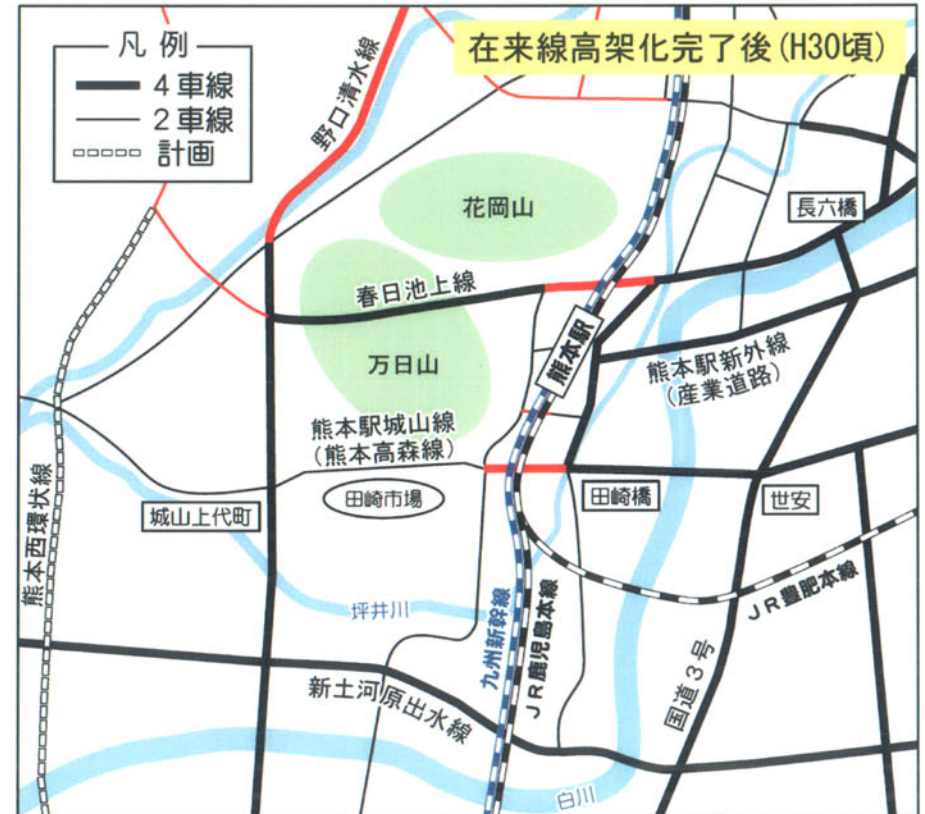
在来線高架化完了後(H30頃)

凡例
4車線
2車線
計画

野口清水線
花岡山
長六橋
春日池上線
熊本駅
万日山
熊本駅新外線
(産業道路)
熊本駅城山線
(熊本高森線)
田崎市場
田崎橋
世安
城山上代町
熊本西環状線
JR豊肥本線
坪井川
九州新幹線
JR鹿児島本線
国道3号
新土河原出水線
白川